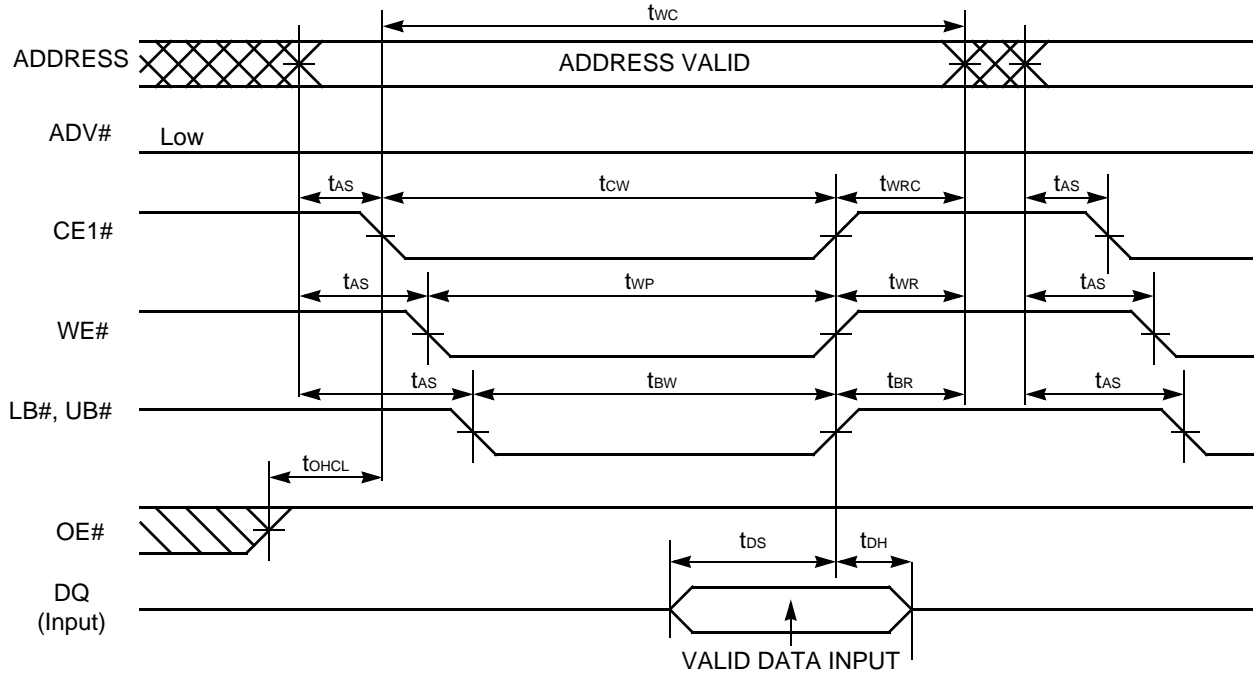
$t_{WC}$

ADDRESS

ADDRESS VALID

ADV#

Low

$t_{AS}$

$t_{CW}$

$t_{WRC}$

$t_{AS}$

CE1#

$t_{AS}$

$t_{WP}$

$t_{WR}$

$t_{AS}$

WE#

$t_{AS}$

$t_{BW}$

$t_{BR}$

$t_{AS}$

LB#, UB#

$t_{OHCL}$

OE#

$t_{DS}$

$t_{DH}$

DQ (Input)

VALID DATA INPUT